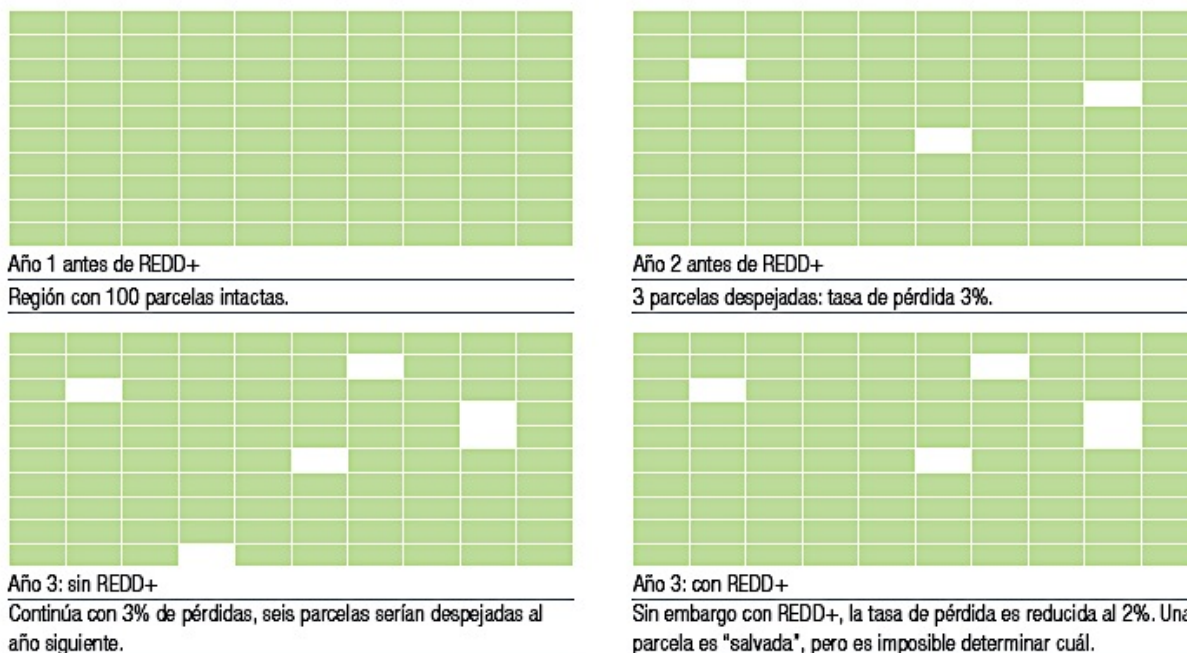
Año 1 antes de REDD+

Región con 100 parcelas intactas.

Año 2 antes de REDD+

3 parcelas despejadas: tasa de pérdida 3%.

Año 3: sin REDD+

Continúa con 3% de pérdidas, seis parcelas serían despejadas al año siguiente.

Año 3: con REDD+

Sin embargo con REDD+, la tasa de pérdida es reducida al 2%. Una parcela es "salvada", pero es imposible determinar cuál.